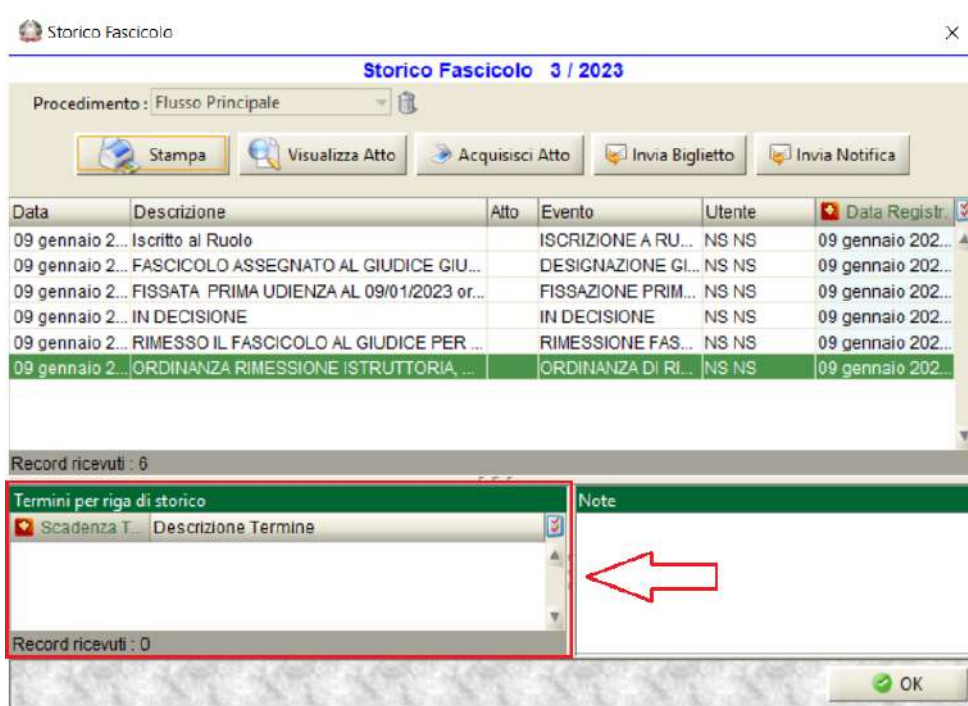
Storico Fascicolo

×

Storico Fascicolo 3 / 2023

Procedimento : Flusso Principale

Stampa | Visualizza Atto | Acquisisci Atto | Invia Biglietto | Invia Notifica

| Data | Descrizione | Atto | Evento | Utente | Data Registr. |
|---|---|---|---|---|---|
| 09 gennaio 2... | Iscritto al Ruolo | | ISCRIZIONE A RU... | NS NS | 09 gennaio 202... |
| 09 gennaio 2... | FASCICOLO ASSEGNATO AL GIUDICE GIU... | | DESIGNAZIONE GI... | NS NS | 09 gennaio 202... |
| 09 gennaio 2... | FISSATA PRIMA UDIENZA AL 09/01/2023 or... | | FISSAZIONE PRIM... | NS NS | 09 gennaio 202... |
| 09 gennaio 2... | IN DECISIONE | | IN DECISIONE | NS NS | 09 gennaio 202... |
| 09 gennaio 2... | RIMESSO IL FASCICOLO AL GIUDICE PER ... | | RIMESSIONE FAS... | NS NS | 09 gennaio 202... |
| 09 gennaio 2... | ORDINANZA RIMESSIONE ISTRUTTORIA, ... | | ORDINANZA DI RI... | NS NS | 09 gennaio 202... |

Record ricevuti : 6

Termini per riga di storico

| Scadenza T... | Descrizione Termine |
|---|---|

Record ricevuti : 0

Note

OK